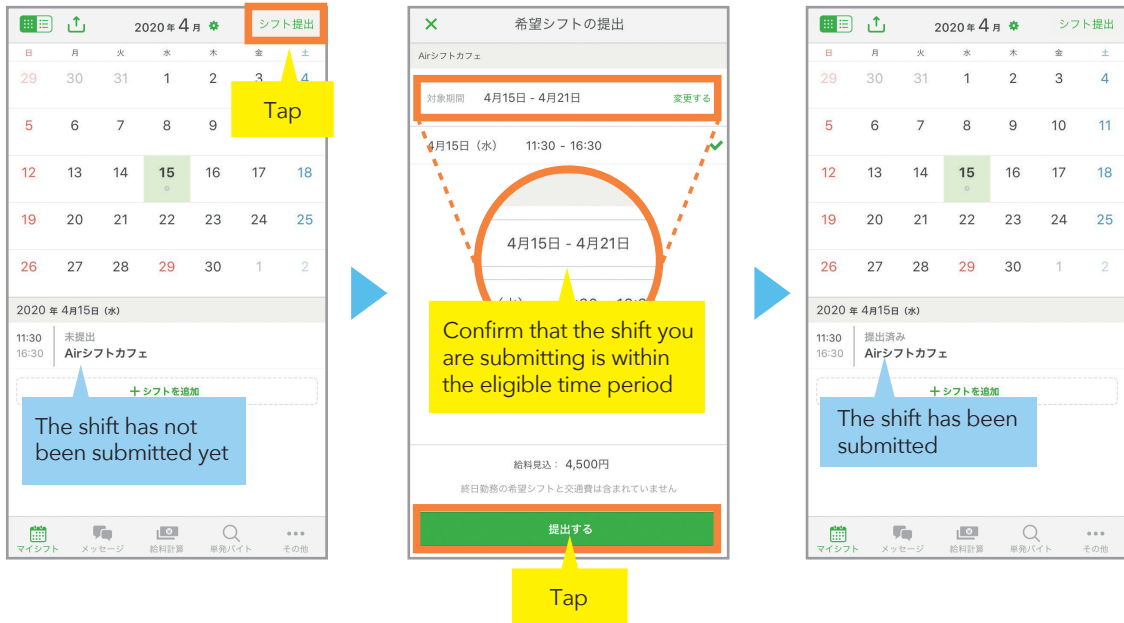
2020年4月 シフト提出

| 日 | 月 | 火 | 水 | 木 | 金 | 土 |
|---|---|---|---|---|---|---|
| 29 | 30 | 31 | 1 | 2 | 3 | 4 |
| 5 | 6 | 7 | 8 | 9 | | |
| 12 | 13 | 14 | 15 | 16 | 17 | 18 |
| 19 | 20 | 21 | 22 | 23 | 24 | 25 |
| 26 | 27 | 28 | 29 | 30 | 1 | 2 |

Tap

2020 年 4月15日 (水)

11:30 16:30 未提出 Airシフトカフェ

+ シフトを追加

The shift has not been submitted yet

マイシフト メッセージ 給料計算 単発バイト その他

希望シフトの提出

Airシフトカフェ

対象期間 4月15日 - 4月21日 変更する

4月15日（水） 11:30 - 16:30

4月15日 - 4月21日

Confirm that the shift you are submitting is within the eligible time period

給料見込： 4,500円

終日勤務の希望シフトと交通費は含まれていません

提出する

Tap

2020年4月 シフト提出

| 日 | 月 | 火 | 水 | 木 | 金 | 土 |
|---|---|---|---|---|---|---|
| 29 | 30 | 31 | 1 | 2 | 3 | 4 |
| 5 | 6 | 7 | 8 | 9 | 10 | 11 |
| 12 | 13 | 14 | 15 | 16 | 17 | 18 |
| 19 | 20 | 21 | 22 | 23 | 24 | 25 |
| 26 | 27 | 28 | 29 | 30 | 1 | 2 |

2020 年 4月15日 (水)

11:30 16:30 提出済み Airシフトカフェ

+ シフトを追加

The shift has been submitted

マイシフト メッセージ 給料計算 単発バイト その他